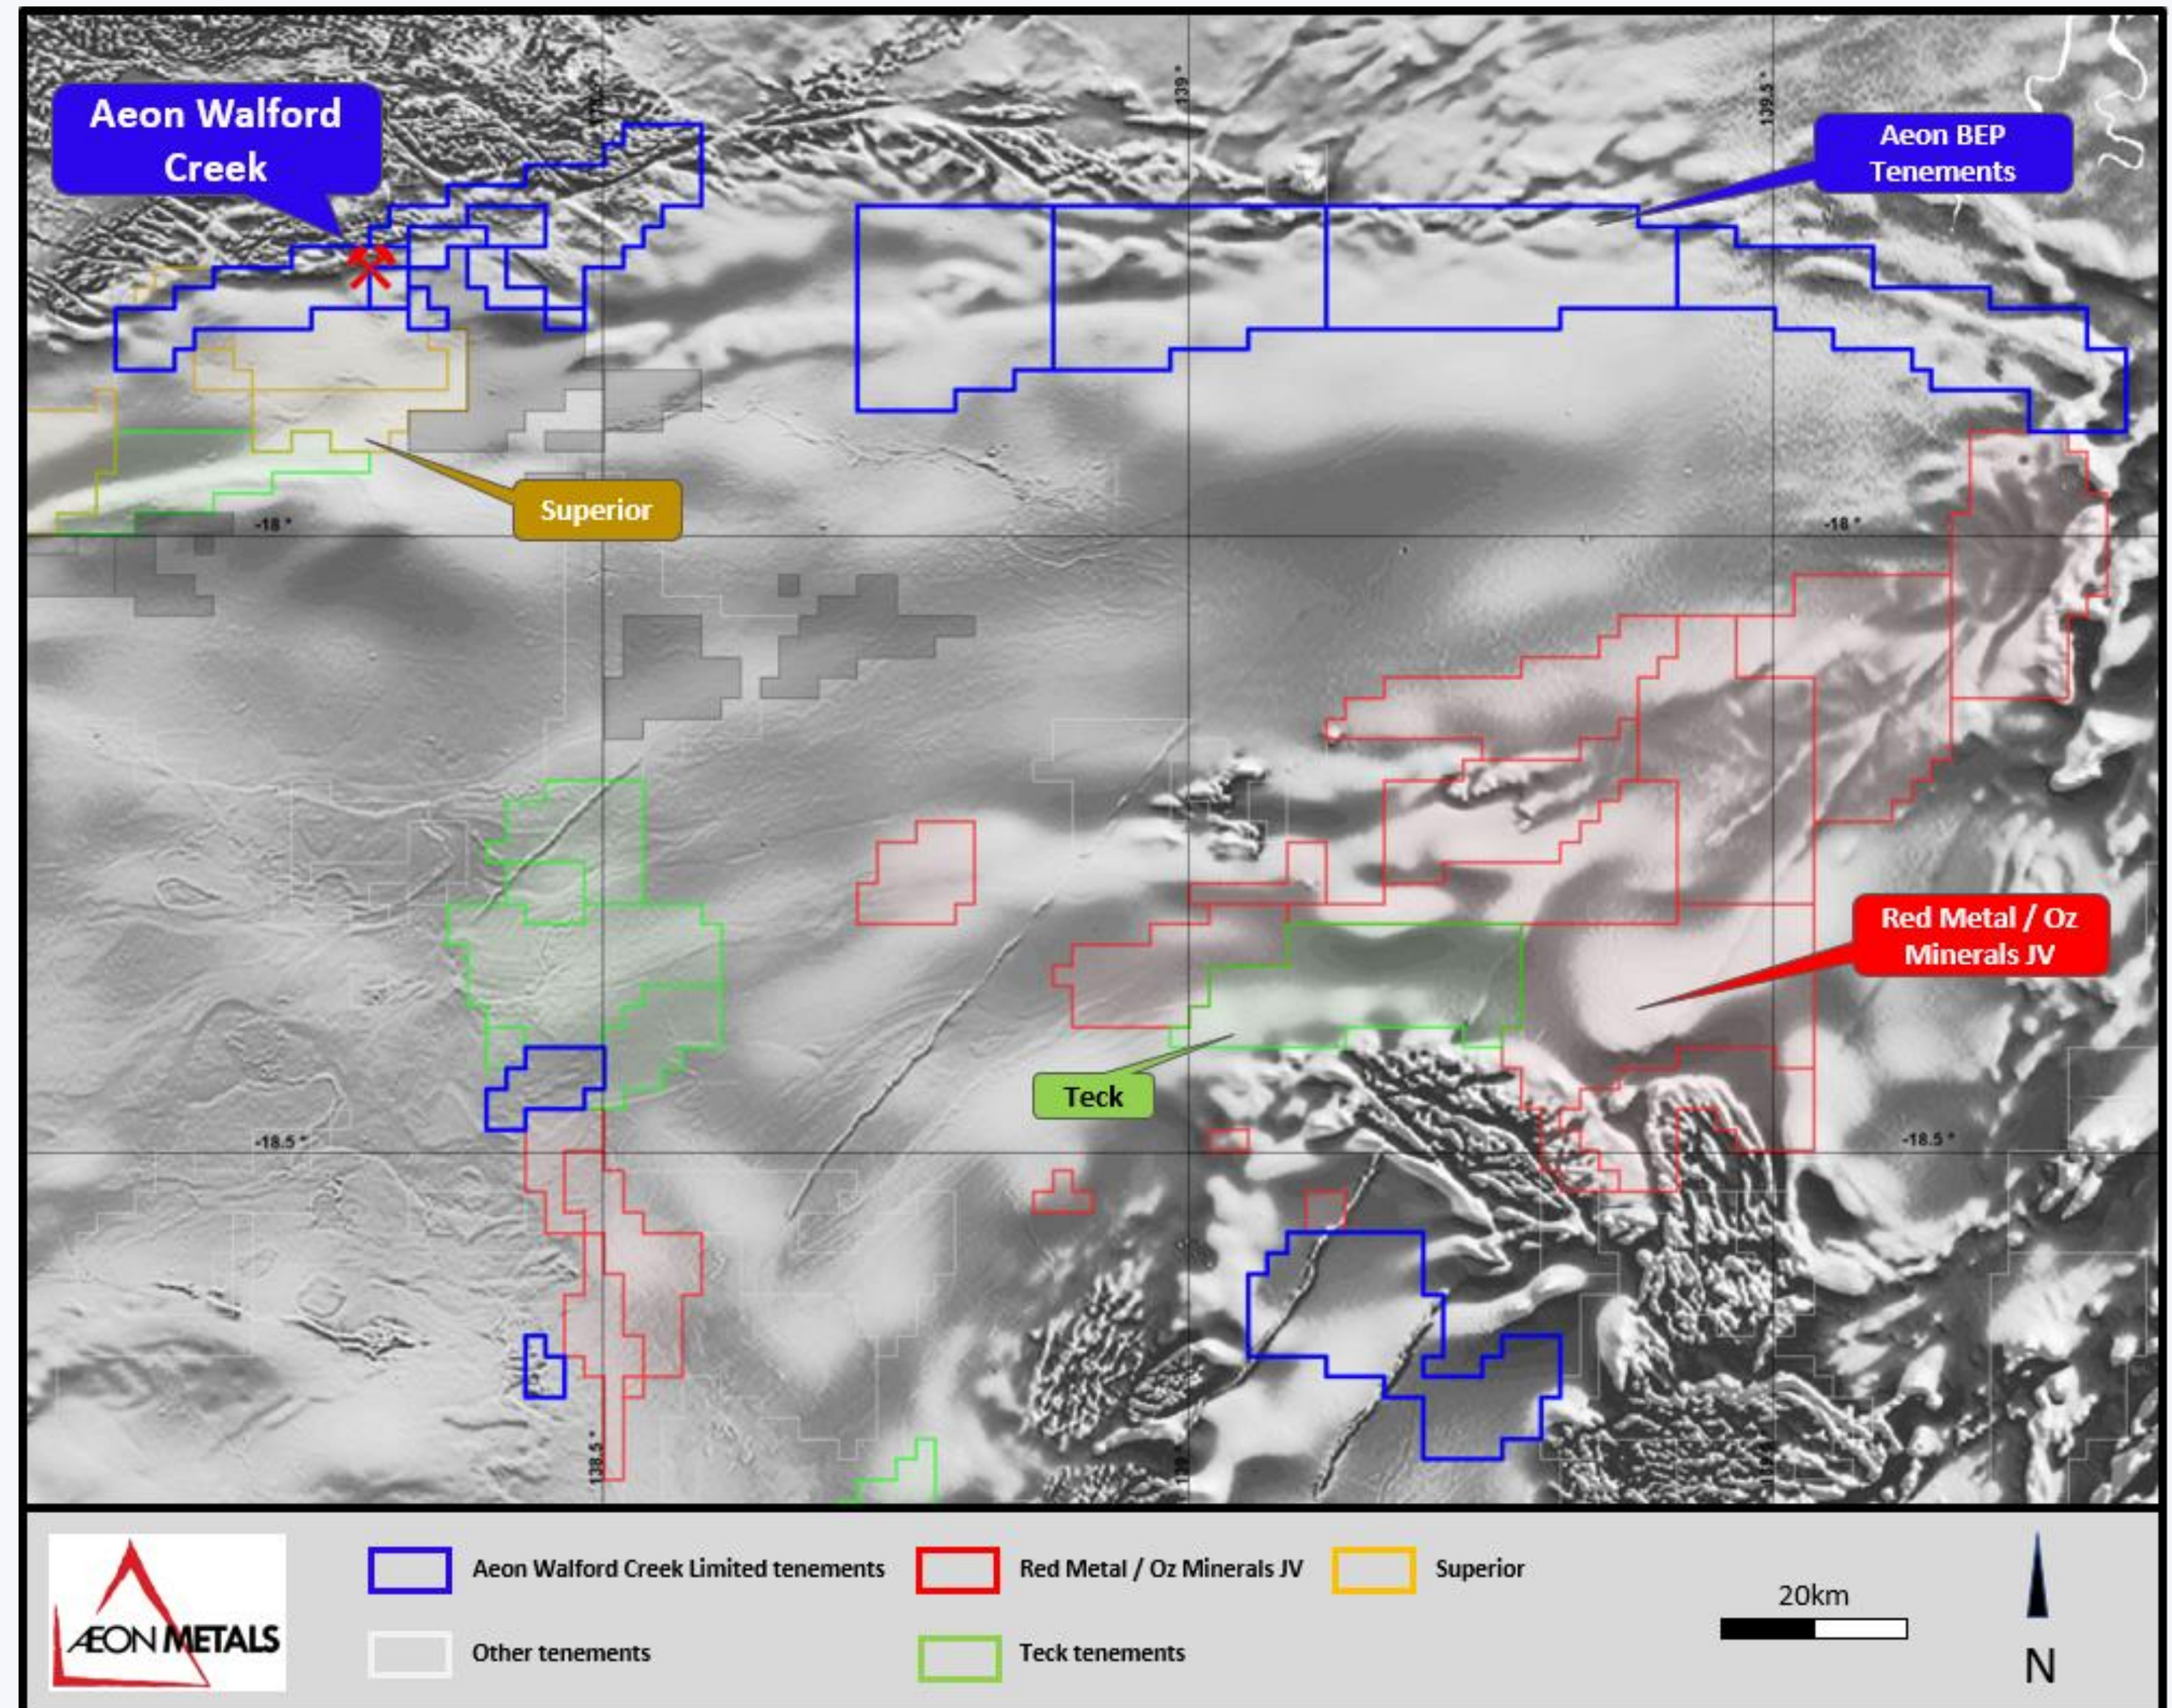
Aeon Walford Creek

138 °

139 °

139.5 °

Aeon BEP Tenements

Superior

-18 °

-18 °

Red Metal / Oz Minerals JV

Teck

-18.5 °

-18.5 °

138.5 °

139 °

139.5 °

ÆON METALS

Aeon Walford Creek Limited tenements

Red Metal / Oz Minerals JV

Superior

Other tenements

Teck tenements

20km

N